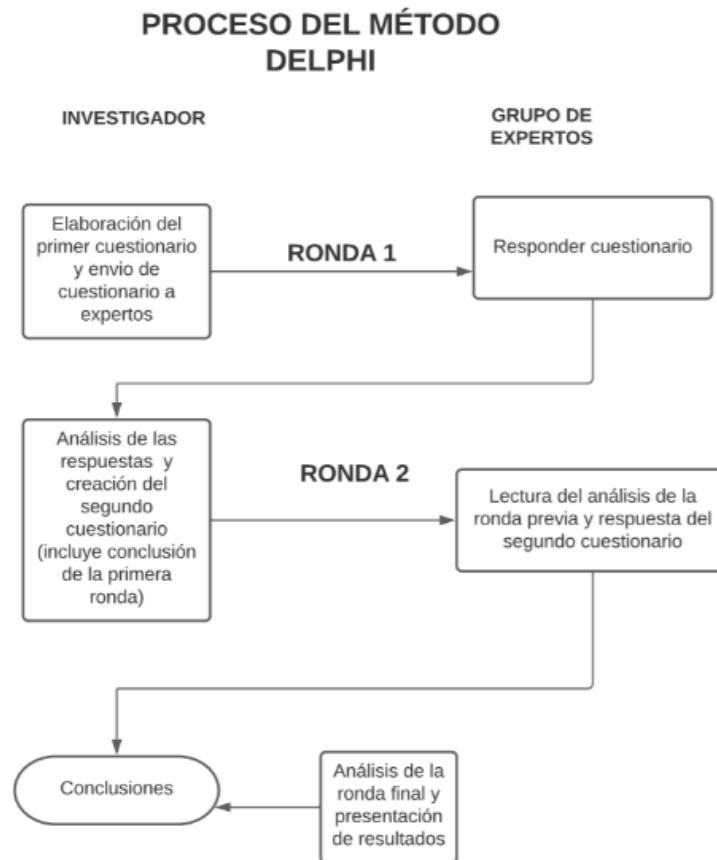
PROCESO DEL MÉTODO DELPHI

INVESTIGADOR

GRUPO DE EXPERTOS

Elaboración del primer cuestionario y envio de cuestionario a expertos

RONDA 1

Responder cuestionario

Análisis de las respuestas y creación del segundo cuestionario (incluye conclusión de la primera ronda)

RONDA 2

Lectura del análisis de la ronda previa y respuesta del segundo cuestionario

Conclusiones

Análisis de la ronda final y presentación de resultados